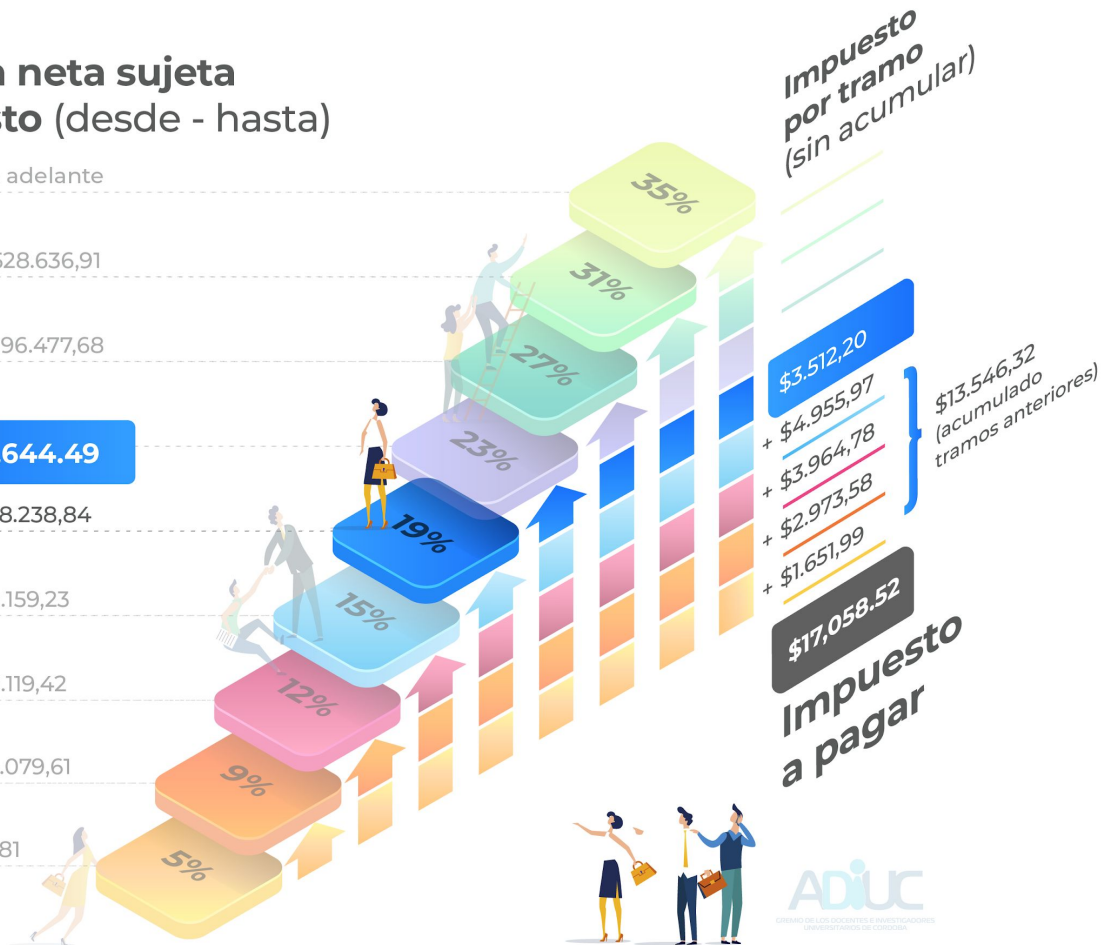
n neta sujeta
sto (desde - hasta)

adelante

528.636,91

96.477,68

644.49

8.238,84

.159,23

.119,42

.079,61

81

35%
31%
27%
23%
19%
15%
12%
9%
5%

Impuesto por tramo (sin acumular)

$3.512,20
+ $4.955,97
+ $3.964,78
+ $2.973,58
+ $1.651,99

$13.546,32 (acumulado tramos anteriores)

$17,058.52

Impuesto a pagar

ADIUC
GREMIO DE LOS DOCENTES E INVESTIGADORES UNIVERSITARIOS DE CÓRDOBA